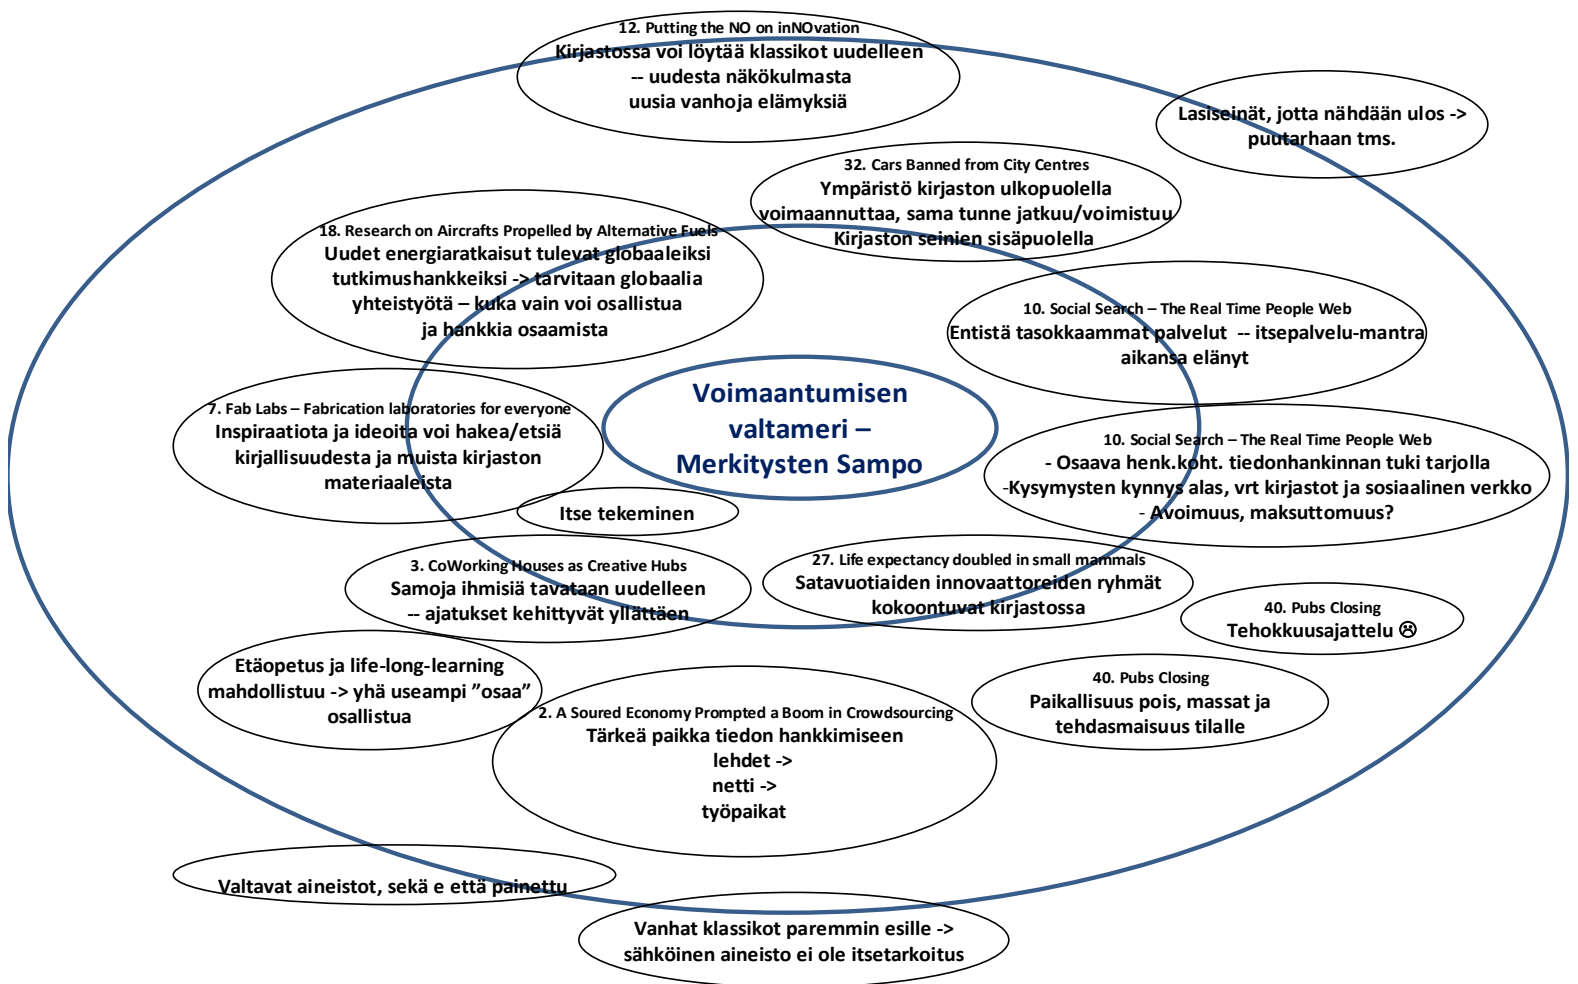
12. Putting the NO on inNOvation
Kirjastossa voi löytää klassikot uudelleen
-- uudesta näkökulmasta
uusia vanhoja elämyksiä

Lasiseinät, jotta nähdään ulos -> puutarhaan tms.

32. Cars Banned from City Centres
Ympäristö kirjaston ulkopuolella voimaannuttaa, sama tunne jatkuu/voimistuu Kirjaston seinien sisäpuolella

18. Research on Aircrafts Propelled by Alternative Fuels
Uudet energiaratkaisut tulevat globaaleiksi tutkimushankkeiksi -> tarvitaan globaalia yhteistyötä – kuka vain voi osallistua ja hankkia osaamista

10. Social Search – The Real Time People Web
Entistä tasokkaammat palvelut -- itsepalvelu-mantra aikansa elänyt

Voimaantumisen valtameri – Merkitysten Sampo

7. Fab Labs – Fabrication laboratories for everyone
Inspiraatiota ja ideoita voi hakea/etsiä kirjallisuudesta ja muista kirjaston materiaaleista

10. Social Search – The Real Time People Web
- Osaava henk.koht. tiedonhankinnan tuki tarjolla
-Kysymysten kynnys alas, vrt kirjastot ja sosiaalinen verkko
- Avoimuus, maksuttomuus?

Itse tekeminen

3. CoWorking Houses as Creative Hubs
Samoja ihmisiä tavataan uudelleen
-- ajatukset kehittyvät yllättäen

27. Life expectancy doubled in small mammals
Satavuotiaiden innovaattoreiden ryhmät kokoontuvat kirjastossa

40. Pubs Closing
Tehokkuusajattelu ☹

Etäopetus ja life-long-learning mahdollistuu -> yhä useampi ”osaa” osallistua

40. Pubs Closing
Paikallisuus pois, massat ja tehdasmaisuus tilalle

2. A Soured Economy Prompted a Boom in Crowdsourcing
Tärkeä paikka tiedon hankkimiseen
lehdet ->
netti ->
työpaikat

Valtavat aineistot, sekä e että painettu

Vanhat klassikot paremmin esille -> sähköinen aineisto ei ole itsetarkoitus